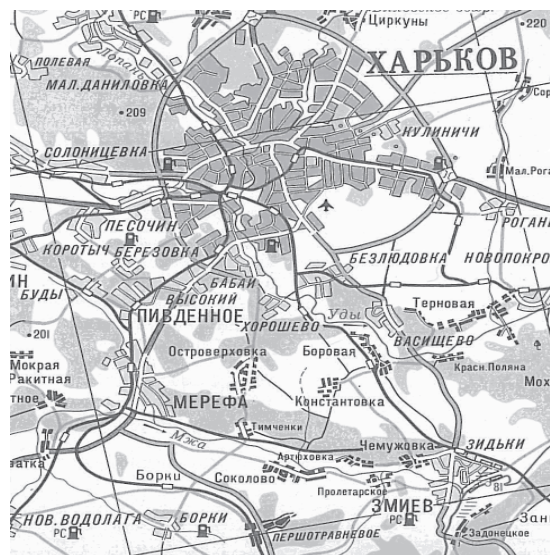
РС
Циркуны
220
ПОЛЕВАЯ
Лопань
ХАРЬКОВ
МАЛ.ДАНИЛОВКА
Сор
209
КУЛИНИЧИ
СОЛОНИЦЕВКА
Мал.Рога
РОГАН
ПЕСОЧИН
КОРОТЫЧ
БЕРЕЗОВКА
БЕЗЛЮДОВКА
НОВОЛОКРО
БАБАИ
БУДЫ
ВЫСОКИЙ
ПИВДЕННОЕ
Уды
Терновая
ХОРОШЕВО
201
ВАСИЩЕВО
Островерховка
Боровая
Мокрая
Ракитная
Красн.Поляна
Мох
тное
МЕРЕФА
Константовка
Тимченки
Мжа
Чемужовка
ЗИДЬКИ
атка
Борки
Соколово
Артюховка
Пролетарское
81
ЗМИЕВ
Зан
НОВ.ВОДОЛАГА
БОРКИ
РС
РС
ПЕРШОТРАВНЕВОЕ
Задонецкое